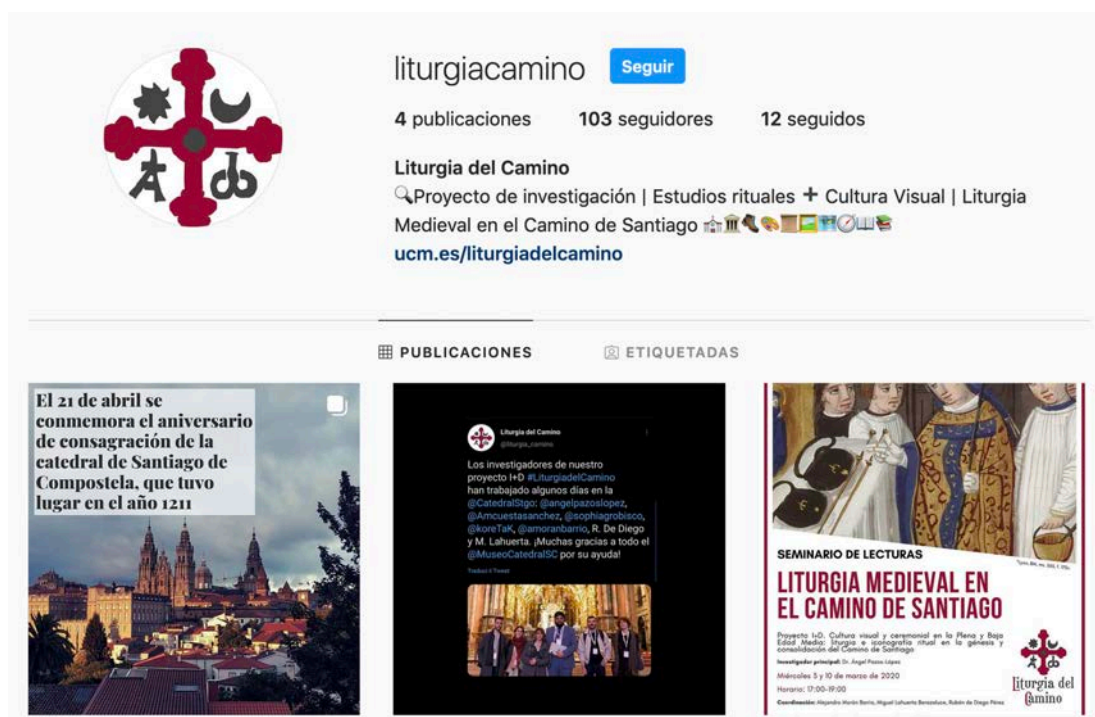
liturgiacamino Seguir

4 publicaciones 103 seguidores 12 seguidos

Liturgia del Camino
🔍Proyecto de investigación | Estudios rituales ➕ Cultura Visual | Liturgia Medieval en el Camino de Santiago ⛪🏛️🔦🎨📜🖼️🗺️🧭📖📚
ucm.es/liturgiadelcamino

PUBLICACIONES ETIQUETADAS

El 21 de abril se conmemora el aniversario de consagración de la catedral de Santiago de Compostela, que tuvo lugar en el año 1211

Liturgia del Camino
@liturgia_camino

Los investigadores de nuestro proyecto I+D #LiturgiadelCamino han trabajado algunos días en la @CatedralStgo: @angelpazoslopez, @Amcuestasanchez, @sophiagrobisco, @koreTaK, @amoranbarrio, R. De Diego y M. Lahuerta. ¡Muchas gracias a todo el @MuseoCatedralSC por su ayuda!

Traducir Tweet

SEMINARIO DE LECTURAS
LITURGIA MEDIEVAL EN EL CAMINO DE SANTIAGO

Proyecto I+D. Cultura visual y ceremonial en la Plena y Baja Edad Media: liturgia e iconografía ritual en la génesis y consolidación del Camino de Santiago

Investigador principal: Dr. Ángel Pazos López

Miércoles 5 y 10 de marzo de 2020
Horario: 17:00-19:00

Coordinación: Alejandro Morán Barrio, Miguel Lahuerta Bonasdaza, Rubén de Diego Pérez

Liturgia del Camino